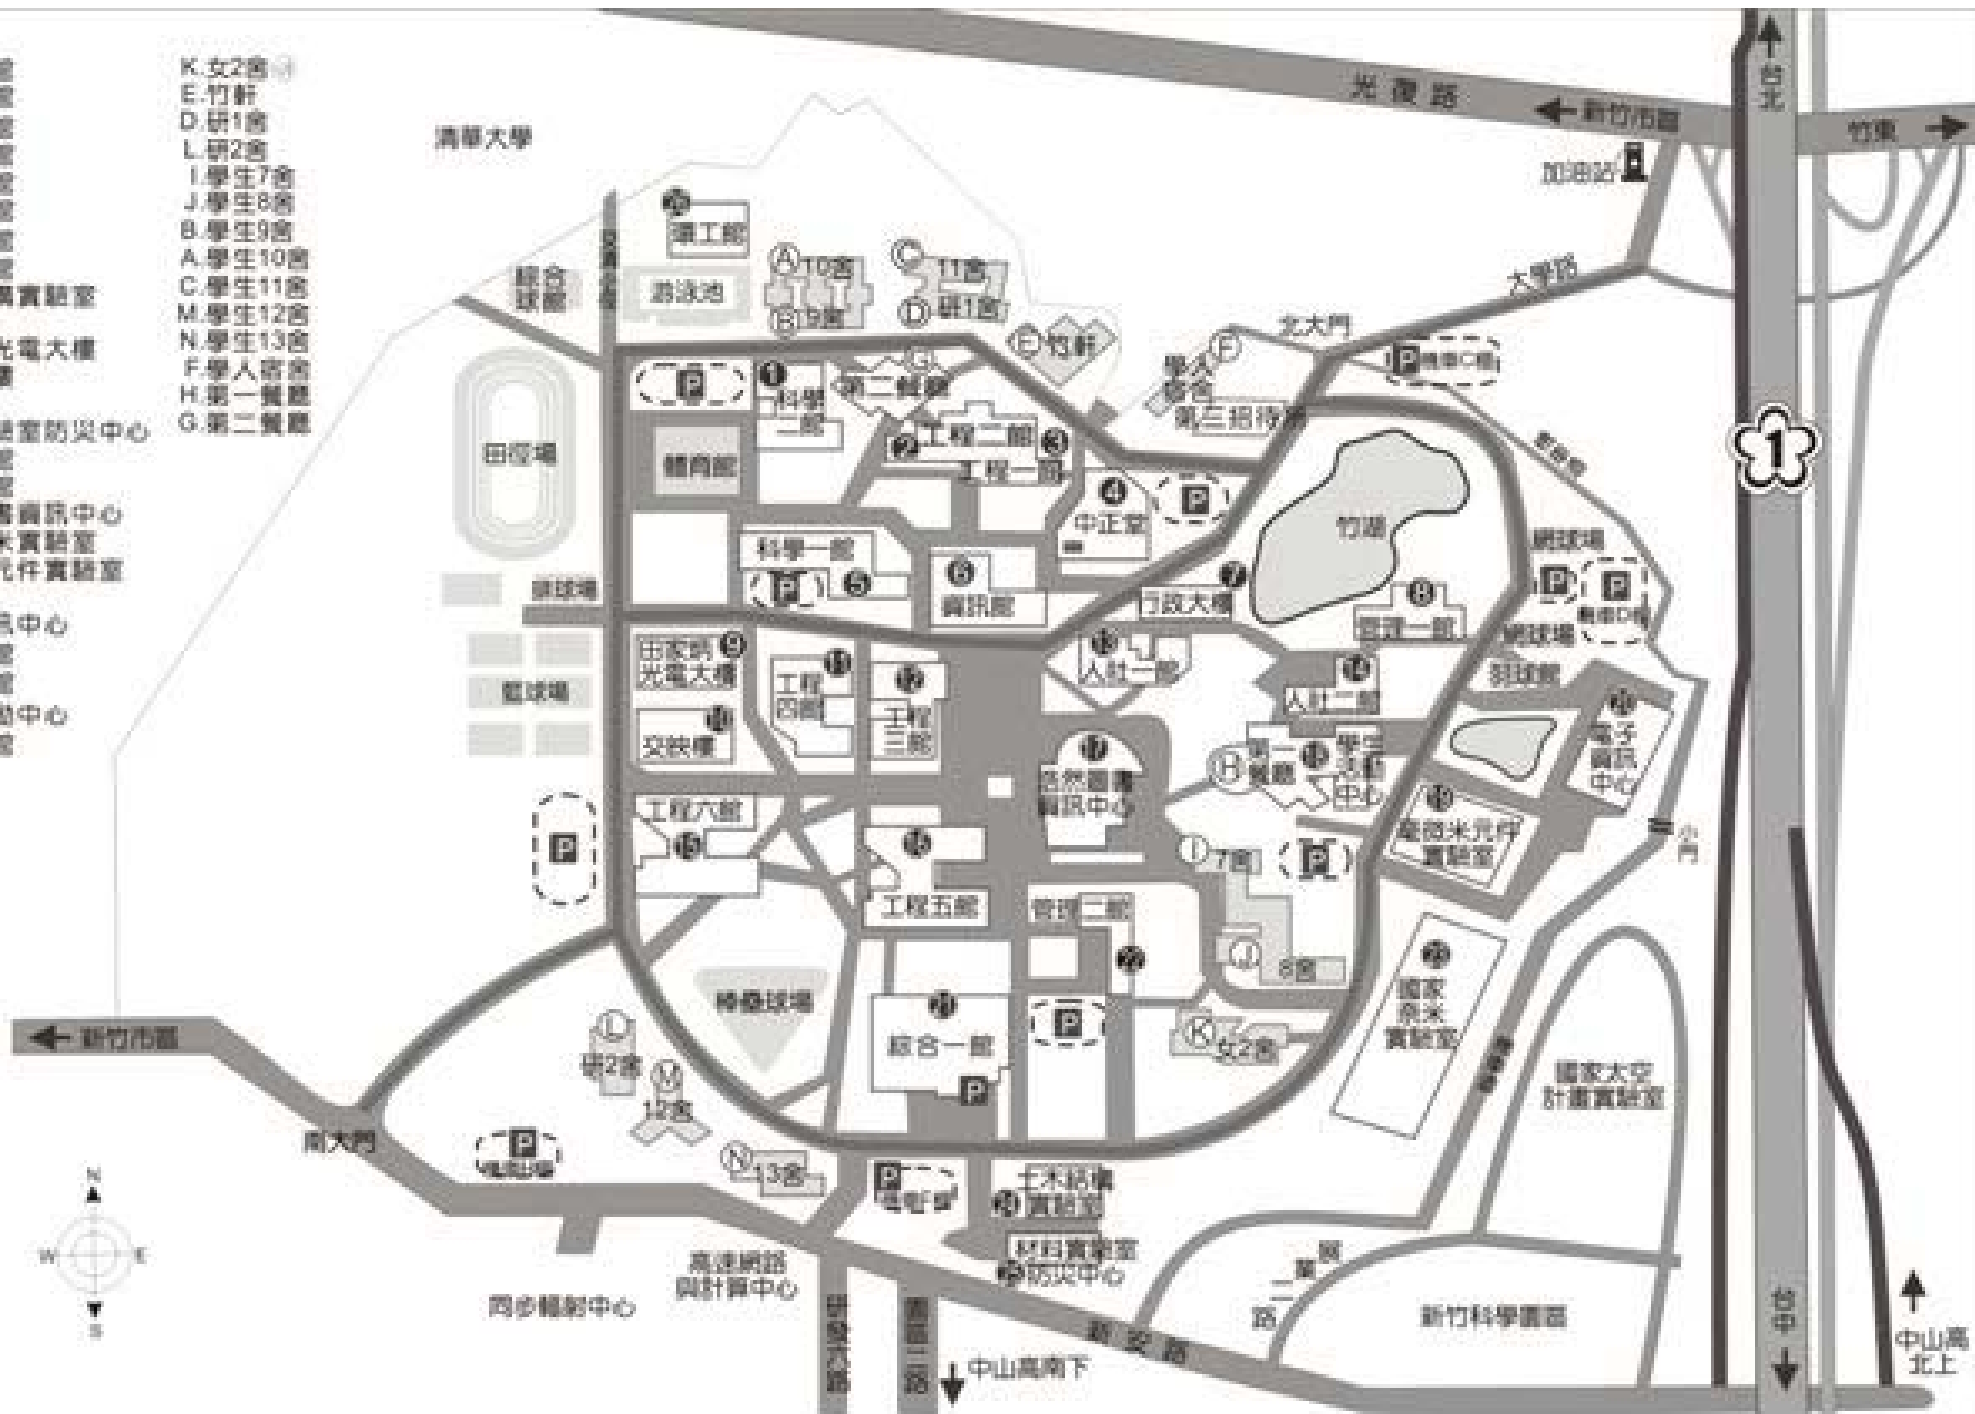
K.女2舍
E.竹軒
D.研1舍
L.研2舍
I.學生7舍
J.學生8舍
B.學生9舍
A.學生10舍
C.學生11舍
M.學生12舍
N.學生13舍
F.學人宿舍
H.第一餐廳
G.第二餐廳

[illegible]實驗室
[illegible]光電大樓
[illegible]室防災中心
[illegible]資訊中心
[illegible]米實驗室
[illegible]元件實驗室
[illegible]中心
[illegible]中心

光復路
新竹市區
台北
竹東
加油站
清華大學
大學路
北大門
環工館
綜合球館
游泳池
10舍
9舍
11舍
研1舍
竹軒
學人宿舍
第三招待所
科學一館
第二餐廳
工程二館
工程一館
田徑場
體育館
中正堂
竹湖
科學二館
資訊館
行政大樓
排球場
物理一館
網球場
網球場
羽球館
停車D區
停車C區
田家炳光電大樓
工程四館
工程三館
人社一館
人社二館
藍球場
交映樓
自然圖書資訊中心
第一餐廳
學生活動中心
電子資訊中心
工程六館
工程五館
7舍
電微米元件實驗室
管理二館
8舍
國家奈米實驗室
棒壘球場
綜合一館
女2舍
國家太空計畫實驗室
新竹市區
研2舍
12舍
南大門
13舍
土木結構實驗室
材料實驗室
防災中心
高速網路與計算中心
同步輻射中心
新安路
研發六路
園區二路
中山高南下
新竹科學園區
台中
中山高北上
N
W
E
S
1